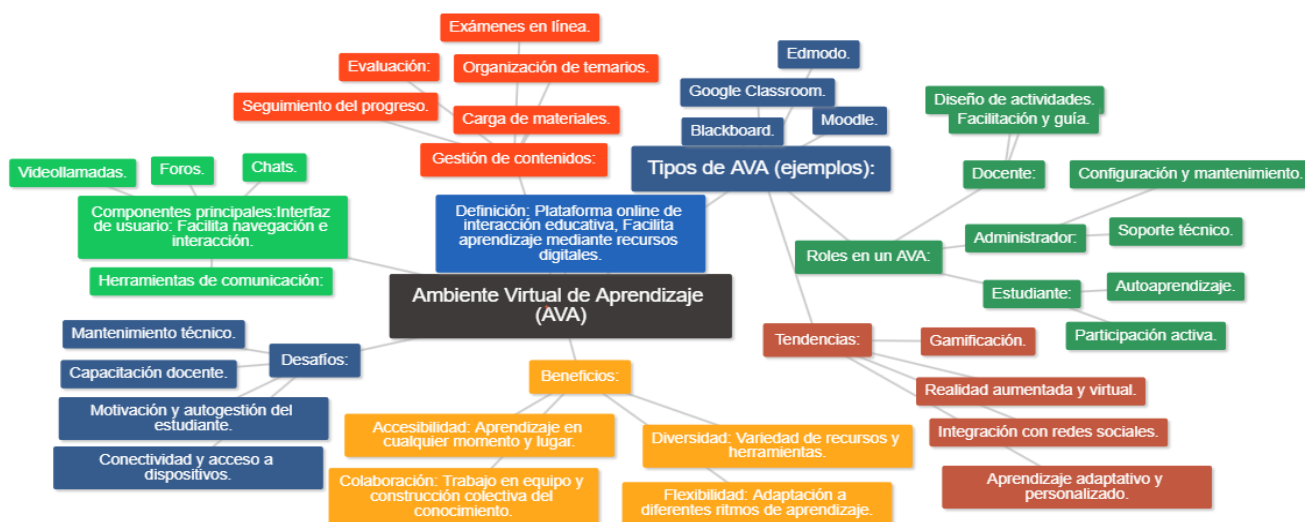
Ambiente Virtual de Aprendizaje (AVA)

Definición: Plataforma online de interacción educativa, Facilita aprendizaje mediante recursos digitales.

Gestión de contenidos:

Carga de materiales.

Organización de temarios.

Exámenes en línea.

Evaluación:

Seguimiento del progreso.

Tipos de AVA (ejemplos):

Edmodo.

Google Classroom.

Blackboard.

Moodle.

Roles en un AVA:

Docente:

Diseño de actividades.

Facilitación y guía.

Administrador:

Configuración y mantenimiento.

Soporte técnico.

Estudiante:

Autoaprendizaje.

Participación activa.

Tendencias:

Gamificación.

Realidad aumentada y virtual.

Integración con redes sociales.

Aprendizaje adaptativo y personalizado.

Beneficios:

Accesibilidad: Aprendizaje en cualquier momento y lugar.

Colaboración: Trabajo en equipo y construcción colectiva del conocimiento.

Diversidad: Variedad de recursos y herramientas.

Flexibilidad: Adaptación a diferentes ritmos de aprendizaje.

Desafíos:

Mantenimiento técnico.

Capacitación docente.

Motivación y autogestión del estudiante.

Conectividad y acceso a dispositivos.

Componentes principales:Interfaz de usuario: Facilita navegación e interacción.

Herramientas de comunicación:

Videollamadas.

Foros.

Chats.